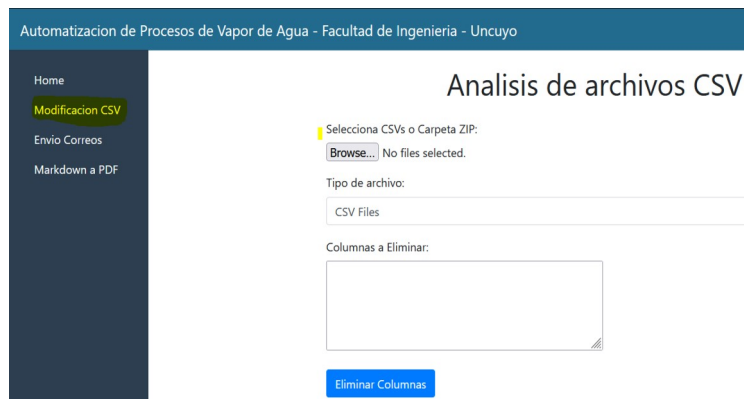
Automatizacion de Procesos de Vapor de Agua - Facultad de Ingenieria - Uncuyo

Home

Modificacion CSV

Envio Correos

Markdown a PDF

Analisis de archivos CSV

Selecciona CSVs o Carpeta ZIP:

Browse... No files selected.

Tipo de archivo:

CSV Files

Columnas a Eliminar:

Eliminar Columnas